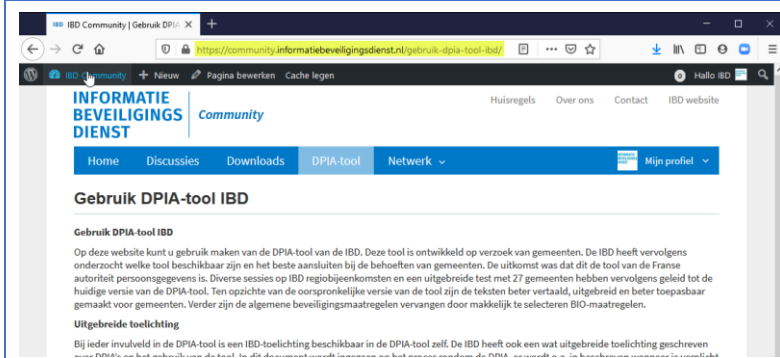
IBD Community | Gebruik DPIA ×

https://community.informatiebeveiligingsdienst.nl/gebruik-dpia-tool-ibd/

IBD Community  + Nieuw  Pagina bewerken  Cache legen  0  Hallo IBD

INFORMATIE BEVEILIGINGS DIENST  Community

Huisregels  Over ons  Contact  IBD website

Home  Discussies  Downloads  DPIA-tool  Netwerk  Mijn profiel

Gebruik DPIA-tool IBD

Gebruik DPIA-tool IBD

Op deze website kunt u gebruik maken van de DPIA-tool van de IBD. Deze tool is ontwikkeld op verzoek van gemeenten. De IBD heeft vervolgens onderzocht welke tool beschikbaar zijn en het beste aansluiten bij de behoeften van gemeenten. De uitkomst was dat dit de tool van de Franse autoriteit persoonsgegevens is. Diverse sessies op IBD regiobijeenkomsten en een uitgebreide test met 27 gemeenten hebben vervolgens geleid tot de huidige versie van de DPIA-tool. Ten opzichte van de oorspronkelijke versie van de tool zijn de teksten beter vertaald, uitgebreid en beter toepasbaar gemaakt voor gemeenten. Verder zijn de algemene beveiligingsmaatregelen vervangen door makkelijk te selecteren BIO-maatregelen.

Uitgebreide toelichting

Bij ieder invulveld in de DPIA-tool is een IBD-toelichting beschikbaar in de DPIA-tool zelf. De IBD heeft ook een wat uitgebreide toelichting geschreven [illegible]